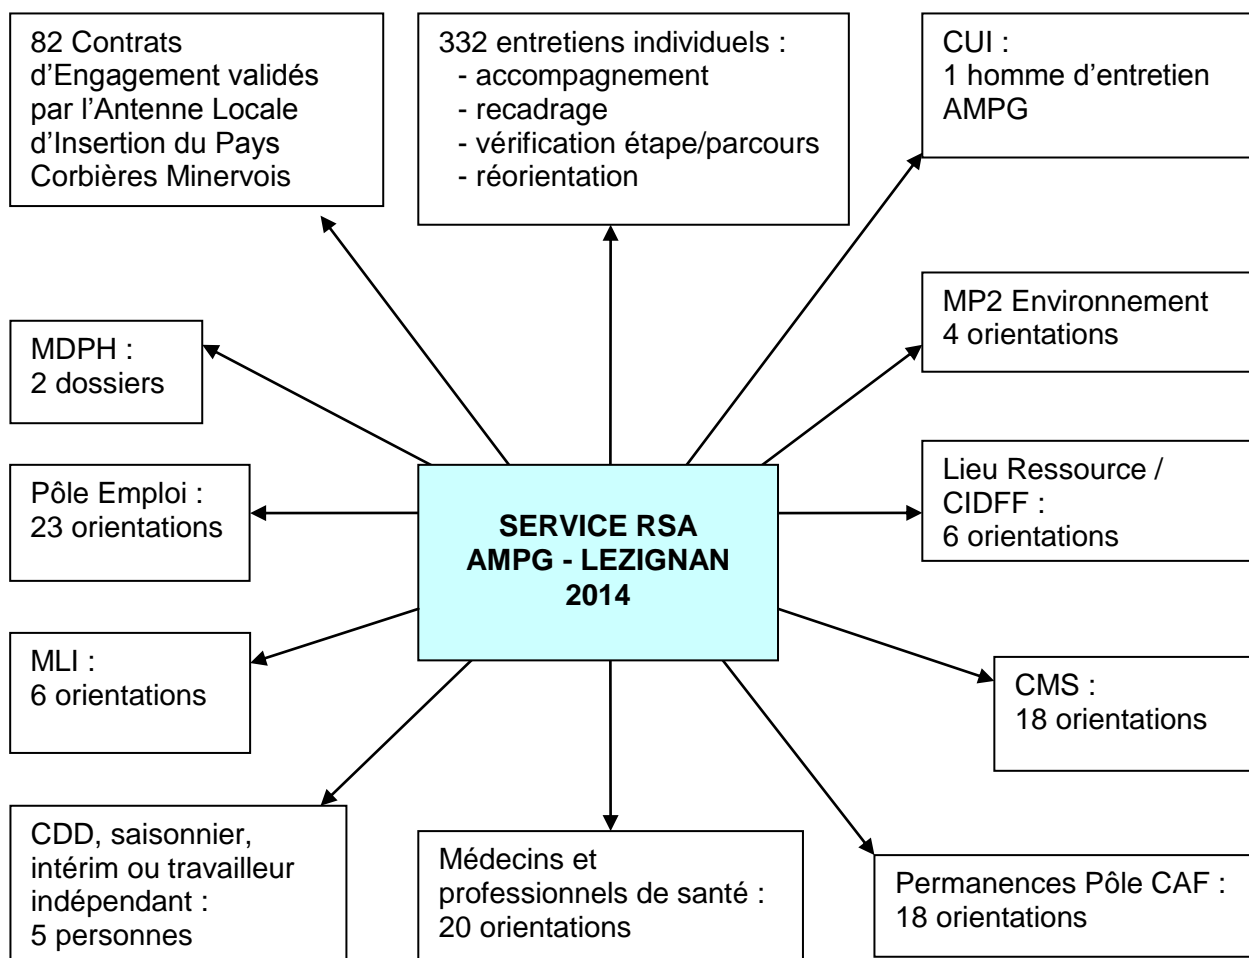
82 Contrats d'Engagement validés par l'Antenne Locale d'Insertion du Pays Corbières Minervois

332 entretiens individuels :
- accompagnement
- recadrage
- vérification étape/parcours
- réorientation

CUI :
1 homme d'entretien AMPG

MDPH :
2 dossiers

MP2 Environnement
4 orientations

Pôle Emploi :
23 orientations

SERVICE RSA
AMPG - LEZIGNAN
2014

Lieu Ressource / CIDFF :
6 orientations

MLI :
6 orientations

CMS :
18 orientations

CDD, saisonnier, intérim ou travailleur indépendant :
5 personnes

Médecins et professionnels de santé :
20 orientations

Permanences Pôle CAF :
18 orientations